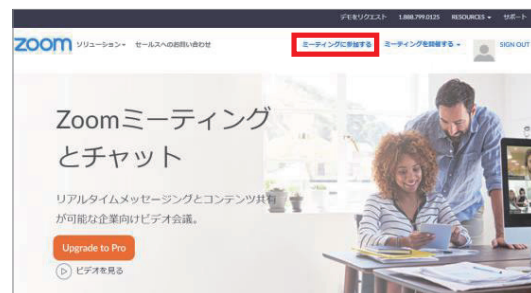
デモをリクエスト 1.888.799.0125 RESOURCES ▾ サポート

zoom ソリューション ▾ セールスへのお問い合わせ

ミーティングに参加する ミーティングを開催する ▾ SIGN OUT

Zoomミーティングとチャット

リアルタイムメッセージングとコンテンツ共有が可能な企業向けビデオ会議。

Upgrade to Pro

ビデオを見る